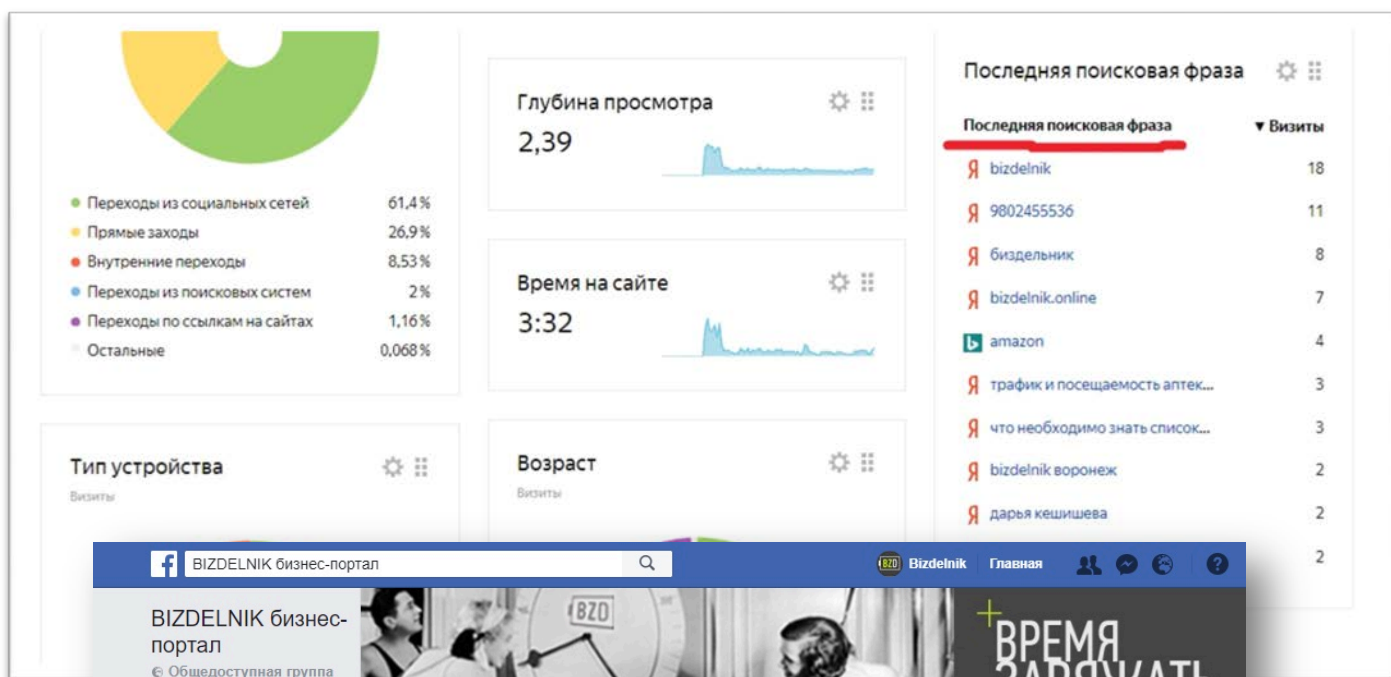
Переходы из социальных сетей 61,4 %
Прямые заходы 26,9 %
Внутренние переходы 8,53 %
Переходы из поисковых систем 2 %
Переходы по ссылкам на сайтах 1,16 %
Остальные 0,068 %

Глубина просмотра
2,39

Время на сайте
3:32

Последняя поисковая фраза

| Последняя поисковая фраза | ▼ Визиты |
|---|---|
| bizdelnik | 18 |
| 9802455536 | 11 |
| биздельник | 8 |
| bizdelnik.online | 7 |
| amazon | 4 |
| трафик и посещаемость аптек... | 3 |
| что необходимо знать список... | 3 |
| bizdelnik воронеж | 2 |
| дарья кешишева | 2 |
| | 2 |

Тип устройства
Визиты

Возраст
Визиты

BIZDELNIK бизнес-портал
BZD Bizdelnik Главная

BIZDELNIK бизнес-портал
Общедоступная группа

BZD

ВРЕМЯ
ЗАРЯЖАТЬ